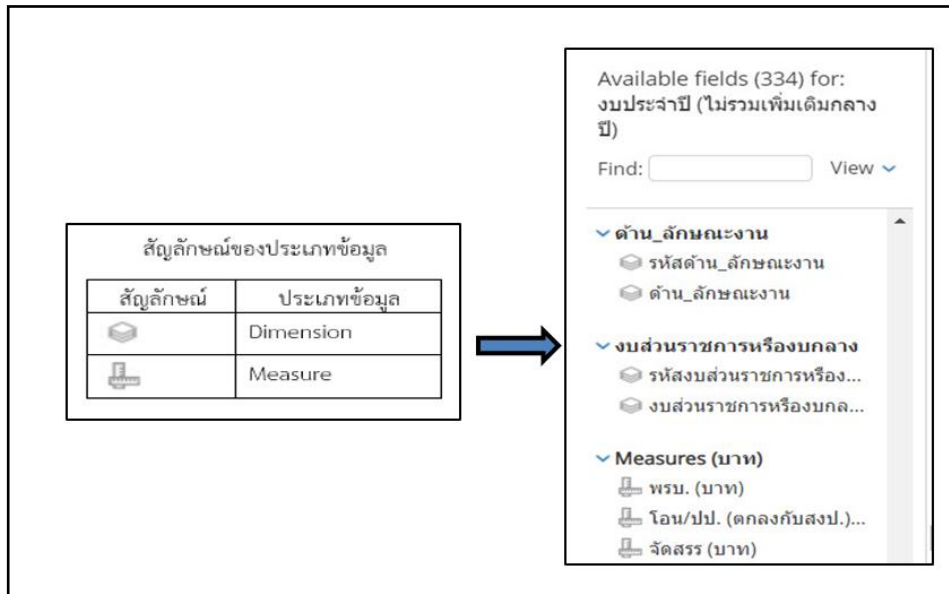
สัญลักษณ์ของประเภทข้อมูล

| สัญลักษณ์ | ประเภทข้อมูล |
|---|---|
| | Dimension |
| | Measure |

Available fields (334) for: งบประจำปี (ไม่รวมเพิ่มเติมกลางปี)

Find: View

ด้าน_ลักษณะงาน
รหัสด้าน_ลักษณะงาน
ด้าน_ลักษณะงาน

งบส่วนราชการหรืองบกลาง
รหัสงบส่วนราชการหรือง...
งบส่วนราชการหรืองบกล...

Measures (บาท)
พรบ. (บาท)
โอน/ปป. (ตกลงกับสงป.)...
จัดสรร (บาท)